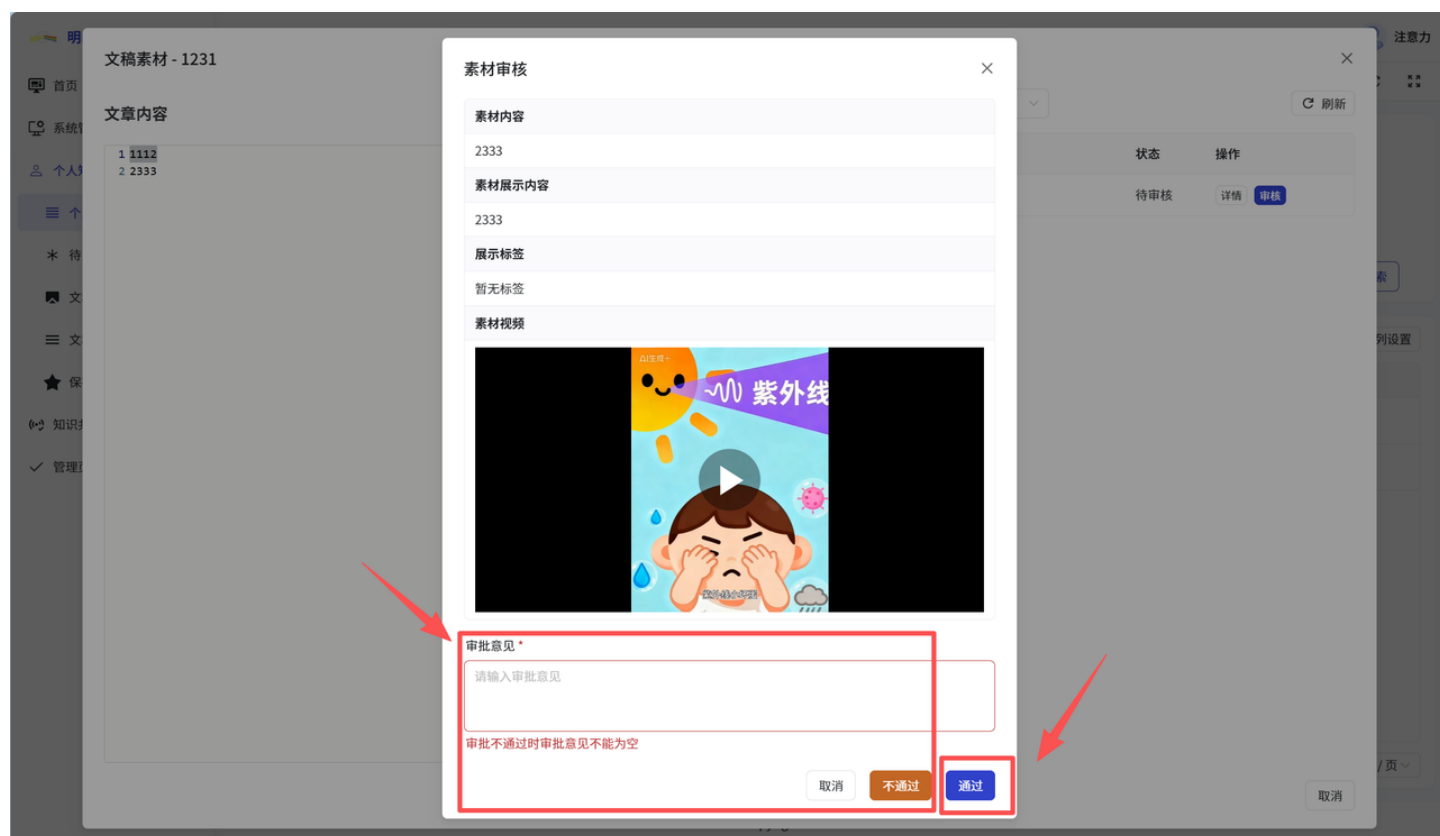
明

注意力

首页

系统

个人

个

待

文

文

保

知识

管理

文稿素材 - 1231

文章内容

1 1112
2 2333

刷新

状态

操作

待审核

详情

审核

索

列设置

/ 页

取消

素材审核

素材内容

2333

素材展示内容

2333

展示标签

暂无标签

素材视频

紫外线

审批意见 *

请输入审批意见

审批不通过时审批意见不能为空

取消

不通过

通过